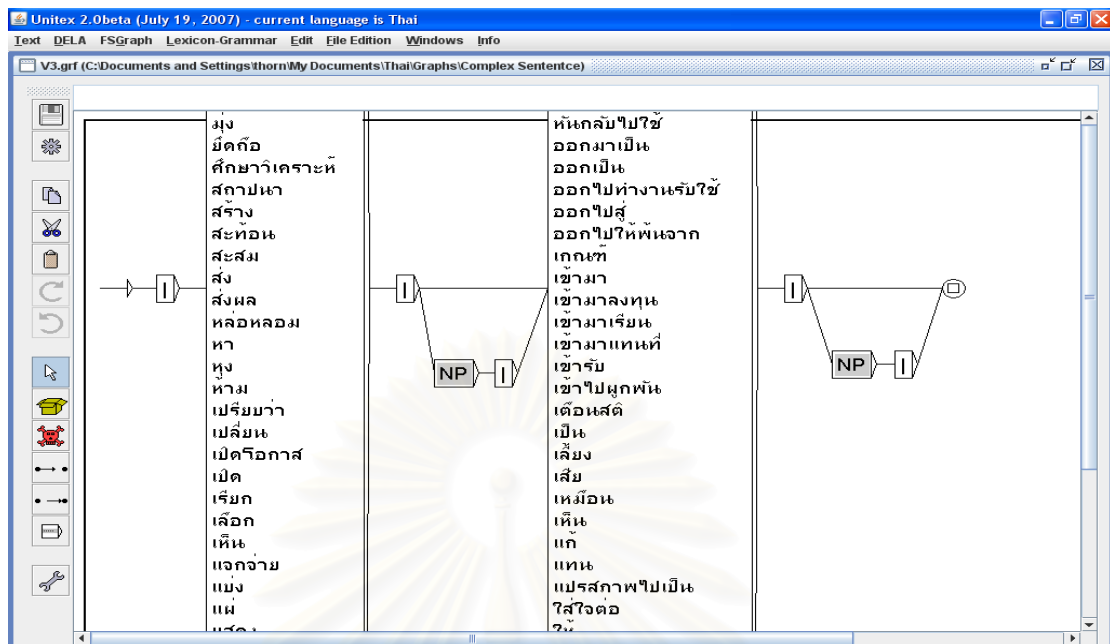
Unitex 2.0beta (July 19, 2007) - current language is Thai
Text DELA FSGraph Lexicon-Grammar Edit File Edition Windows Info
V3.grf (C:\Documents and Settings\thorn\My Documents\Thai\Graphs\Complex Sententce)

มุ่ง
ยึดถือ
ศึกษาวิเคราะห์
สถาปนา
สร้าง
สะท้อน
สะสม
ส่ง
ส่งผล
หล่อหลอม
หา
หุง
ห้าม
เปรียบว่า
เปลี่ยน
เปิดโอกาส
เปิด
เรียก
เลือก
เห็น
แจกจ่าย
แบ่ง
แผ่
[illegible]

NP

หันกลับไปใช้
ออกมาเป็น
ออกเป็น
ออกไปทำงานรับใช้
ออกไปสู่
ออกไปให้พ้นจาก
เกณฑ์
เข้ามา
เข้ามาลงทุน
เข้ามาเรียน
เข้ามาแทนที่
เข้ารับ
เข้าไปผูกพัน
เตือนสติ
เป็น
เลี้ยง
เสีย
เหมือน
เห็น
แก้
แทน
แปรสภาพไปเป็น
ใส่ใจต่อ
ให้

NP